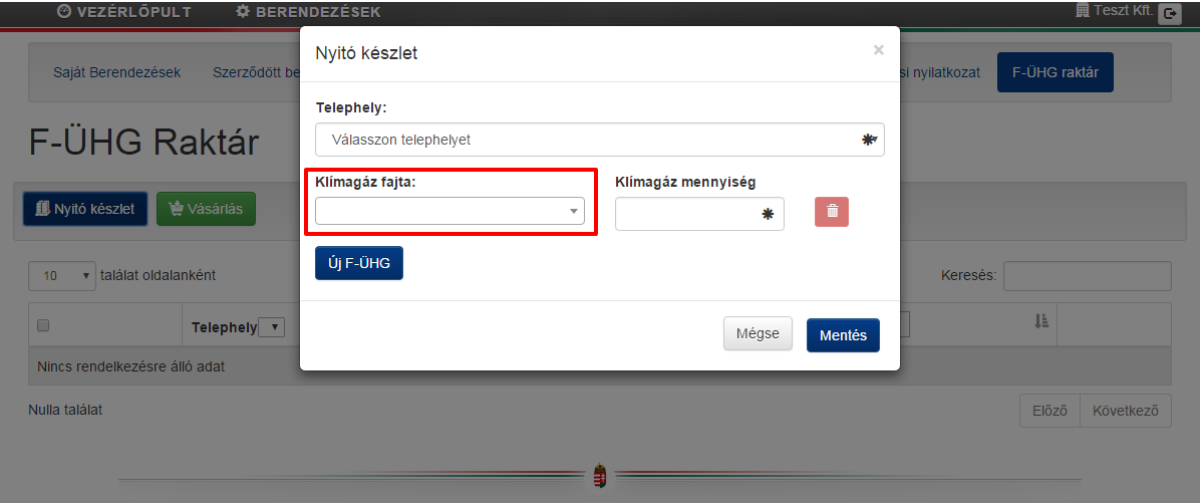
VEZÉRLŐPULT BERENDEZÉSEK Teszt Kft.

Saját Berendezések Szerződött be si nyilatkozat F-ÜHG raktár

F-ÜHG Raktár

Nyitó készlet Vásárlás

10 találat oldalanként

Keresés:

Telephely

Nincs rendelkezésre álló adat

Nulla találat

Előző Következő

Nyitó készlet

×

Telephely:

Válasszon telephelyet

Klímagáz fajta:

Klímagáz mennyiség

Új F-ÜHG

Mégse Mentés